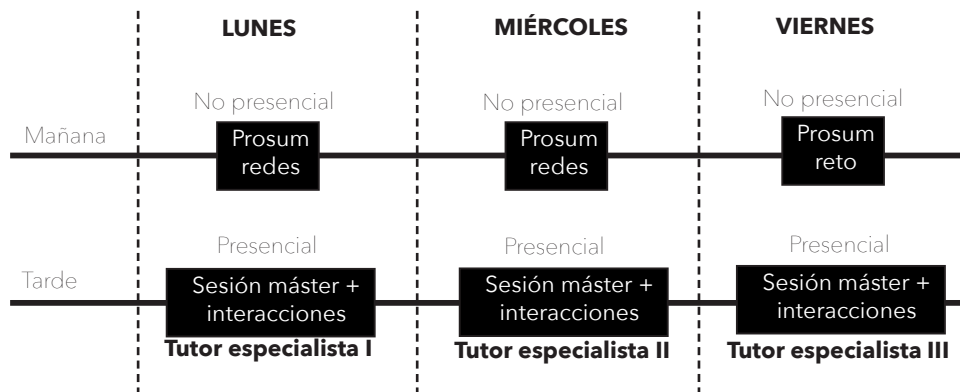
LUNES

MIÉRCOLES

VIERNES

Mañana

No presencial
Prosum redes

No presencial
Prosum redes

No presencial
Prosum reto

Tarde

Presencial
Sesión máster + interacciones
Tutor especialista I

Presencial
Sesión máster + interacciones
Tutor especialista II

Presencial
Sesión máster + interacciones
Tutor especialista III